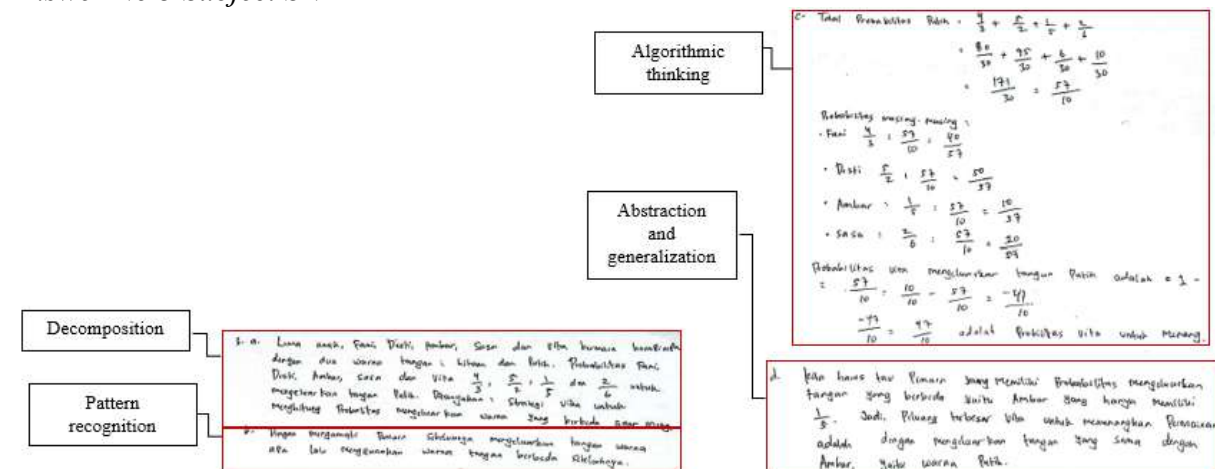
Algorithmic thinking

Abstraction and generalization

Decomposition

Pattern recognition

c. Total Probabilitas Putih = $\frac{4}{3} + \frac{5}{2} + \frac{1}{5} + \frac{2}{6}$
$= \frac{40}{30} + \frac{75}{30} + \frac{6}{30} + \frac{10}{30}$
$= \frac{131}{30} = \frac{57}{10}$

Probabilitas masing-masing :
• Fani $\frac{4}{3} : \frac{57}{10} = \frac{40}{57}$
• Disti $\frac{5}{2} : \frac{57}{10} = \frac{50}{57}$
• Ambar : $\frac{1}{5} : \frac{57}{10} = \frac{10}{57}$
• Sasa : $\frac{2}{6} : \frac{57}{10} = \frac{20}{57}$

Probabilitas Vita mengeluarkan tangan Putih adalah = 1 - $\frac{57}{10} = \frac{10}{10} - \frac{57}{10} = \frac{-47}{10}$
$\frac{-47}{10} = \frac{47}{10}$ adalah Probabilitas Vita untuk Menang.

1. a. Lima anak, Fani Disti, Ambar, Sasa dan Vita bermain hompimpa dengan dua warna tangan : hitam dan Putih. Probabilitas Fani, Disti, Ambar, Sasa dan Vita $\frac{4}{3}$, $\frac{5}{2}$, $\frac{1}{5}$ dan $\frac{2}{6}$ untuk mengeluarkan tangan Putih. Ditanyakan : Strategi Vita untuk menghitung Probabilitas mengeluarkan warna yang berbeda agar menang.

b. Dengan mengamati Pemain Sebelumnya mengeluarkan tangan warna apa lalu menggunakan warna tangan berbeda sebelumnya.

d. Vita harus tau Pemain yang memiliki Probabilitas mengeluarkan tangan yang berbeda yaitu Ambar yang hanya memiliki $\frac{1}{5}$. Jadi, Peluang terbesar Vita untuk memenangkan Permainan adalah dengan mengeluarkan tangan yang sama dengan Ambar, yaitu warna Putih.